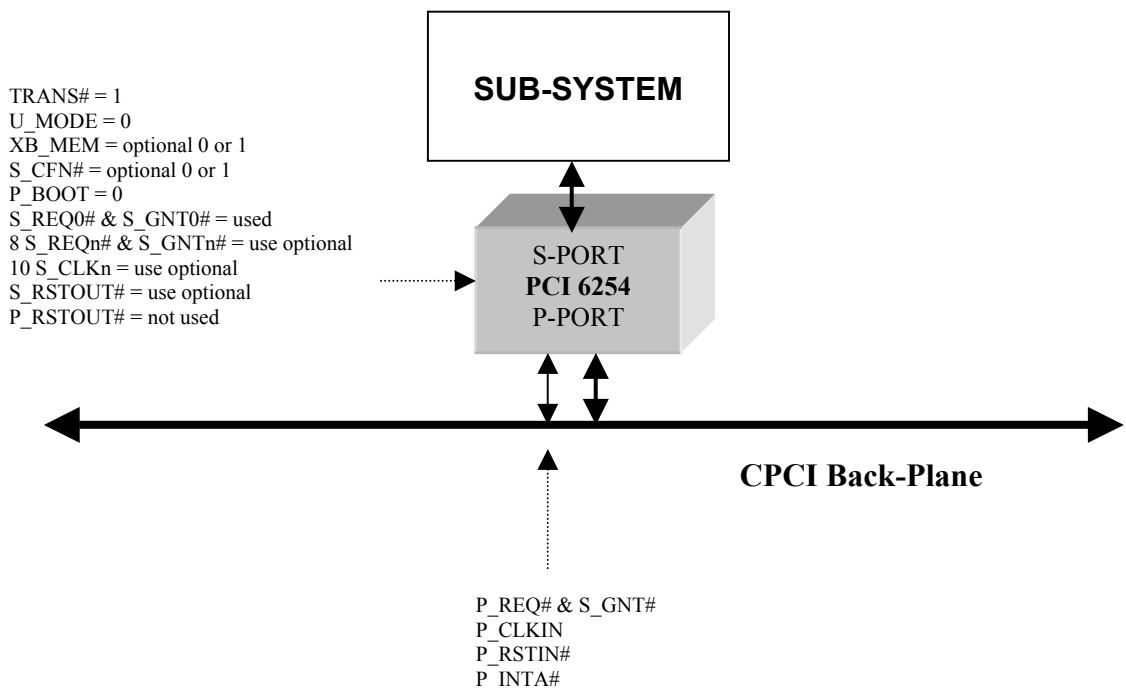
SUB-SYSTEM

TRANS# = 1
U_MODE = 0
XB_MEM = optional 0 or 1
S_CFN# = optional 0 or 1
P_BOOT = 0
S_REQ0# & S_GNT0# = used
8 S_REQn# & S_GNTn# = use optional
10 S_CLKn = use optional
S_RSTOUT# = use optional
P_RSTOUT# = not used

S-PORT
PCI 6254
P-PORT

CPCI Back-Plane

P_REQ# & S_GNT#
P_CLKIN
P_RSTIN#
P_INTA#